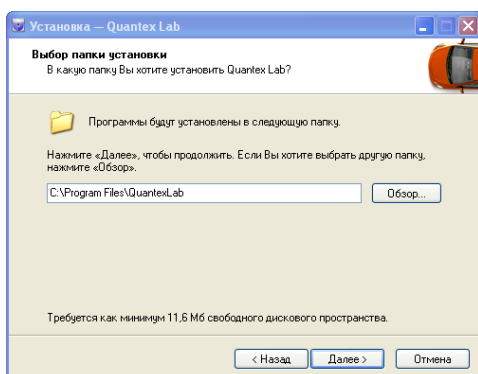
Установка — Quantex Lab

Выбор папки установки
В какую папку Вы хотите установить Quantex Lab?

Программы будут установлены в следующую папку.

Нажмите «Далее», чтобы продолжить. Если Вы хотите выбрать другую папку, нажмите «Обзор».

C:\Program Files\QuantexLab

Обзор...

Требуется как минимум 11,6 Мб свободного дискового пространства.

< Назад

Далее >

Отмена